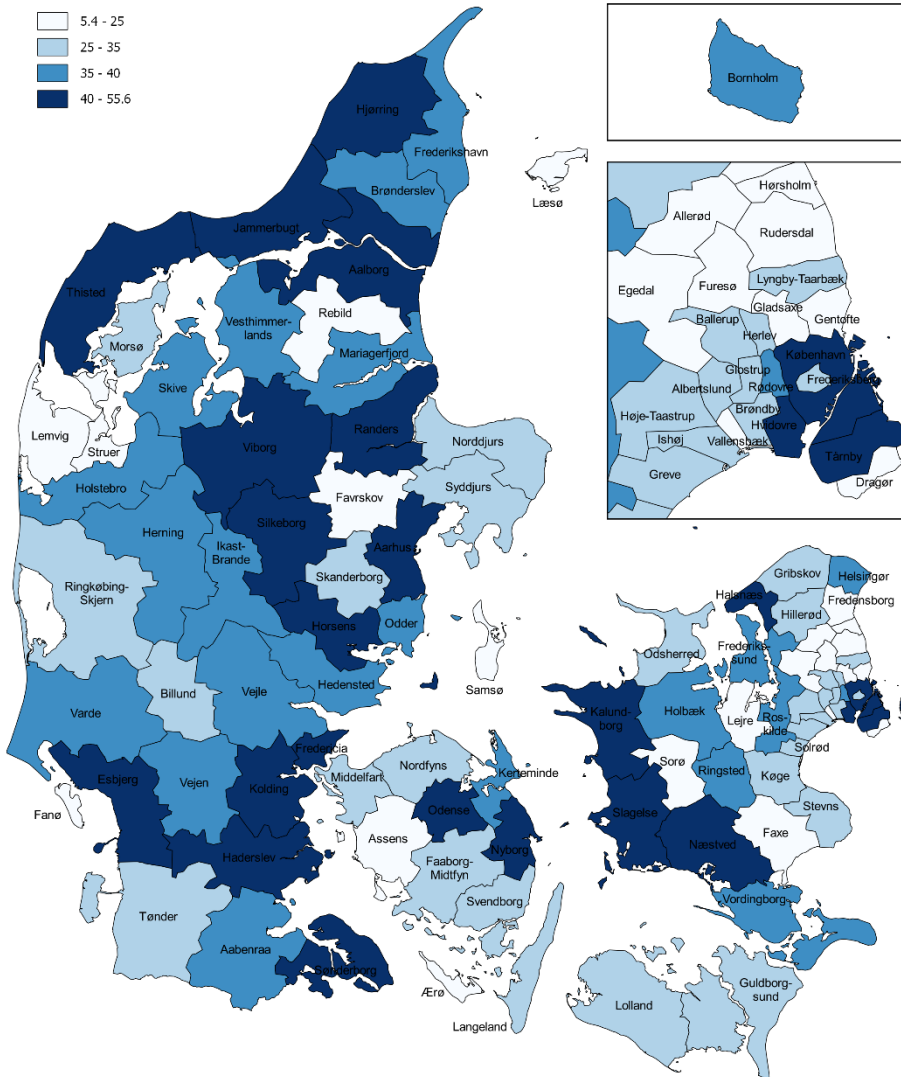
5.4 - 25
25 - 35
35 - 40
40 - 55.6

Bornholm

Hørsholm
Allerød
Rudersdal
Egedal
Furesø
Lyngby-Taarbæk
Gladsaxe
Ballerup
Gentofte
Herlev
København
Glostrup
Rødovre
Frederiksberg
Albertslund
Brøndby
Høje-Taastrup
Hvidovre
Ishøj
Vallensbæk
Tårnby
Greve
Dragør

Hjørring
Frederikshavn
Læsø
Brønderslev
Jammerbugt
Aalborg
Thisted
Rebild
Vesthimmerlands
Morsø
Mariagerfjord
Skive
Lemvig
Struer
Randers
Norddjurs
Viborg
Holstebro
Favrskov
Syddjurs
Herning
Silkeborg
Ikast-Brande
Aarhus
Ringkøbing-Skjern
Skanderborg
Odder
Horsens
Samsø
Hedensted
Billund
Vejle
Varde
Fredericia
Esbjerg
Vejen
Kolding
Middelfart
Nordfyns
Kerteminde
Fanø
Odense
Assens
Nyborg
Haderslev
Faaborg-Midtfyn
Svendborg
Tønder
Aabenraa
Sønderborg
Ærø
Langeland

Gribskov
Helsingør
Halsnæs
Hillerød
Fredensborg
Frederikssund
Odsherred
Kalundborg
Holbæk
Lejre
Roskilde
Solrød
Sorø
Ringsted
Køge
Slagelse
Stevns
Næstved
Faxe
Vordingborg
Lolland
Guldborgsund